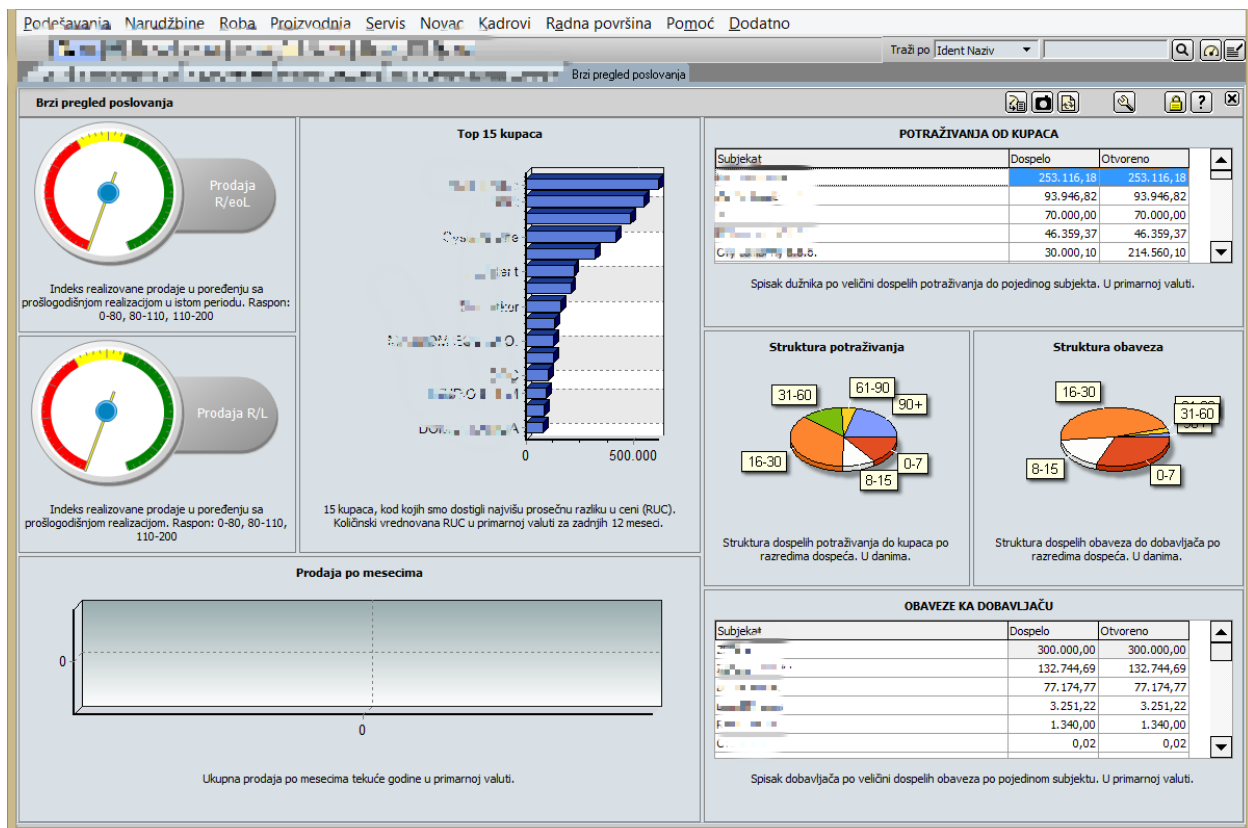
Podešavanja Narudžbine Roba Proizvodnja Servis Novac Kadrovi Radna površina Pomoć Dodatno

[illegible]

Traži po Ident Naziv

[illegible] Brzi pregled poslovanja

Brzi pregled poslovanja

Prodaja R/eoL

Indeks realizovane prodaje u poređenju sa prošlogodišnjom realizacijom u istom periodu. Raspon: 0-80, 80-110, 110-200

Prodaja R/L

Indeks realizovane prodaje u poređenju sa prošlogodišnjom realizacijom. Raspon: 0-80, 80-110, 110-200

Top 15 kupaca

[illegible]

0 500.000

15 kupaca, kod kojih smo dostigli najvišu prosečnu razliku u ceni (RUC). Količinski vrednovana RUC u primarnoj valuti za zadnjih 12 meseci.

POTRAŽIVANJA OD KUPACA

| Subjekat | Dospelo | Otvoreno |
|---|---|---|
| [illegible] | 253.116,18 | 253.116,18 |
| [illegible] | 93.946,82 | 93.946,82 |
| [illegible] | 70.000,00 | 70.000,00 |
| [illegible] | 46.359,37 | 46.359,37 |
| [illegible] | 30.000,10 | 214.560,10 |

Spisak dužnika po veličini dospelih potraživanja do pojedinog subjekta. U primarnoj valuti.

Struktura potraživanja

31-60 61-90 90+ 16-30 0-7 8-15

Struktura dospelih potraživanja do kupaca po razredima dospeća. U danima.

Struktura obaveza

16-30 31-60 8-15 0-7

Struktura dospelih obaveza do dobavljača po razredima dospeća. U danima.

Prodaja po mesecima

0

0

Ukupna prodaja po mesecima tekuće godine u primarnoj valuti.

OBAVEZE KA DOBAVLJAČU

| Subjekat | Dospelo | Otvoreno |
|---|---|---|
| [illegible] | 300.000,00 | 300.000,00 |
| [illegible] | 132.744,69 | 132.744,69 |
| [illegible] | 77.174,77 | 77.174,77 |
| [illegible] | 3.251,22 | 3.251,22 |
| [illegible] | 1.340,00 | 1.340,00 |
| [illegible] | 0,02 | 0,02 |

Spisak dobavljača po veličini dospelih obaveza po pojedinom subjektu. U primarnoj valuti.